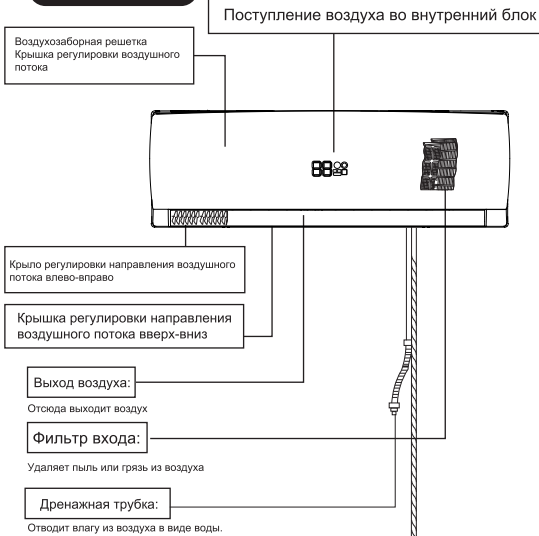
Поступление воздуха во внутренний блок

Воздухозаборная решетка
Крышка регулировки воздушного потока

Крыло регулировки направления воздушного потока влево-вправо

Крышка регулировки направления воздушного потока вверх-вниз

Выход воздуха:

Отсюда выходит воздух

Фильтр входа:

Удаляет пыль или грязь из воздуха

Дренажная трубка:

Отводит влагу из воздуха в виде воды.